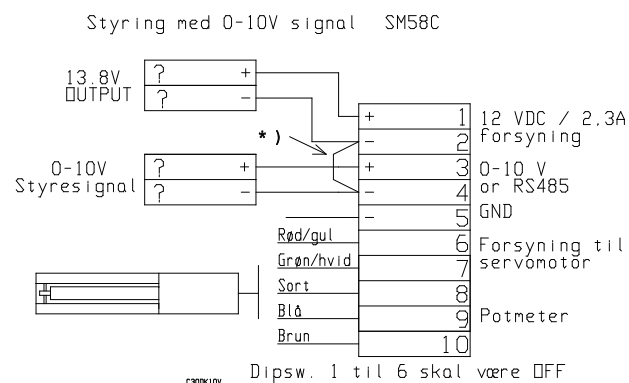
Styring med 0-10V signal SM58C

13.8V
OUTPUT

?
+
?
−

0-10V
Styresignal

?
+
?
−

*)

+
−
+
−
−

1 12 VDC / 2.3A
2 forsyning
3 0-10 V
4 or RS485
5 GND

Rød/gul
6 Forsyning til
Grøn/hvid
7 servomotor
Sort
8
Blå
9 Potmeter
Brun
10

Dipsw. 1 til 6 skal være OFF

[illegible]